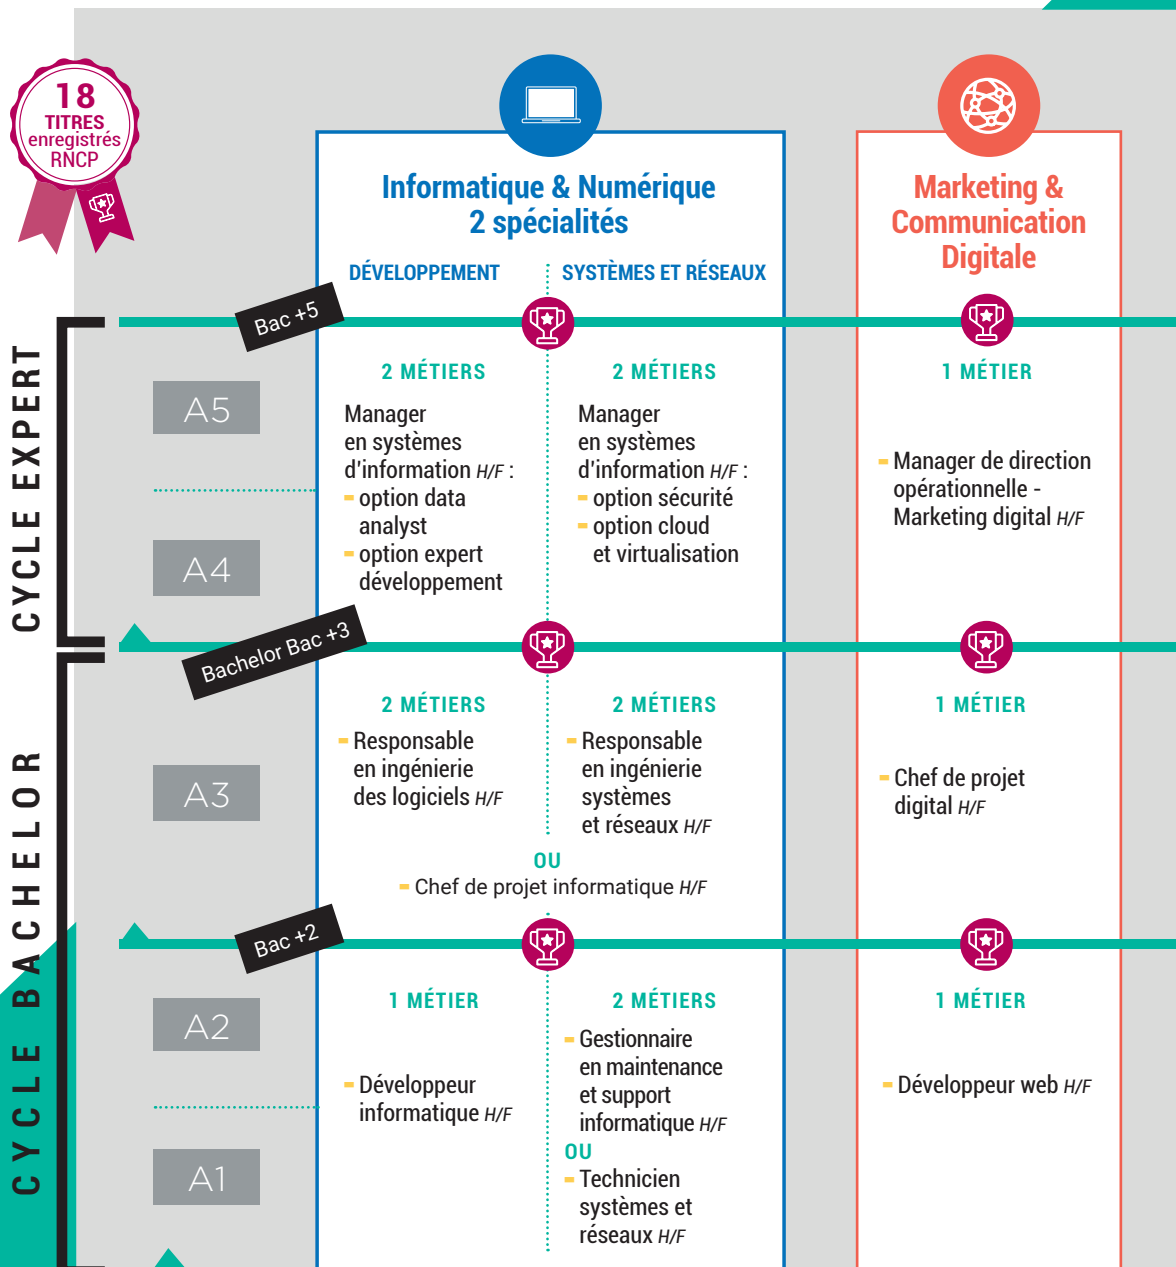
18 TITRES enregistrés RNCP

Informatique & Numérique
2 spécialités

DÉVELOPPEMENT

SYSTÈMES ET RÉSEAUX

Marketing & Communication Digitale

CYCLE EXPERT

Bac +5

A5

A4

2 MÉTIERS

Manager en systèmes d'information H/F :
- option data analyst
- option expert développement

2 MÉTIERS

Manager en systèmes d'information H/F :
- option sécurité
- option cloud et virtualisation

1 MÉTIER

- Manager de direction opérationnelle - Marketing digital H/F

CYCLE BACHELOR

Bachelor Bac +3

A3

2 MÉTIERS

- Responsable en ingénierie des logiciels H/F

2 MÉTIERS

- Responsable en ingénierie systèmes et réseaux H/F

OU

- Chef de projet informatique H/F

1 MÉTIER

- Chef de projet digital H/F

Bac +2

A2

A1

1 MÉTIER

- Développeur informatique H/F

2 MÉTIERS

- Gestionnaire en maintenance et support informatique H/F
OU
- Technicien systèmes et réseaux H/F

1 MÉTIER

- Développeur web H/F